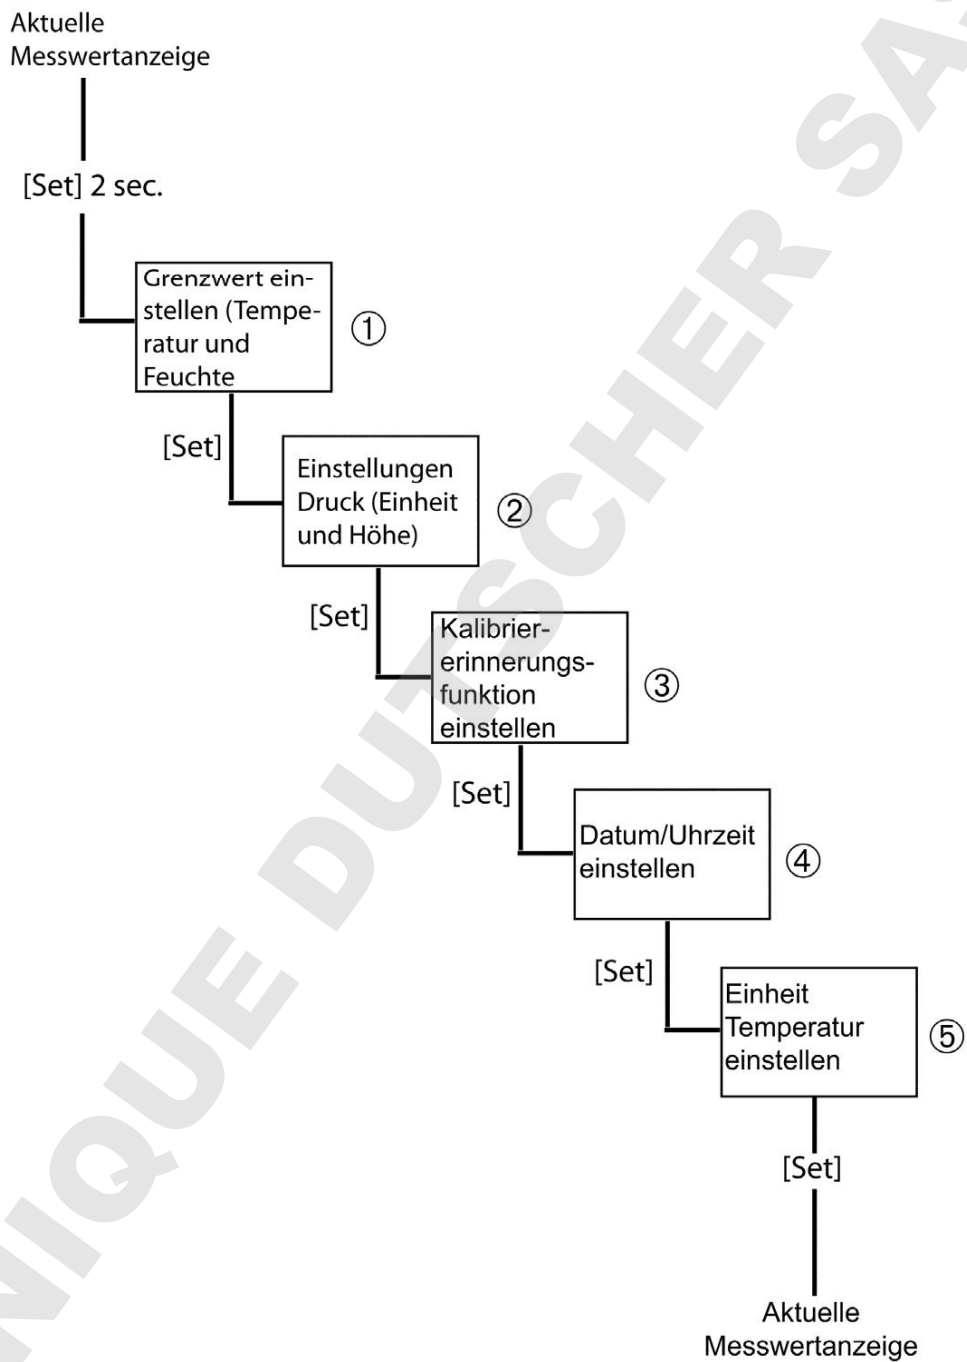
Aktuelle Messwertanzeige

[Set] 2 sec.

Grenzwert einstellen (Temperatur und Feuchte

①

[Set]

Einstellungen Druck (Einheit und Höhe)

②

[Set]

Kalibriererinnerungsfunktion einstellen

③

[Set]

Datum/Uhrzeit einstellen

④

[Set]

Einheit Temperatur einstellen

⑤

[Set]

Aktuelle Messwertanzeige

NIQUE DUTSCHER SA